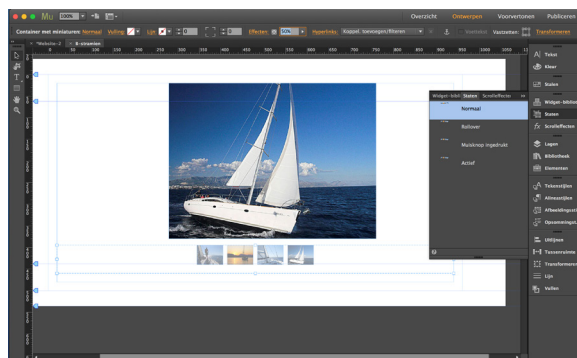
Mu 100%

Overzicht Ontwerpen Voorvertonen Publiceren

Container met miniaturen: Normaal Vulling Lijn 0 0 Effecten 50% Hyperlinks Koppel toevoegen/filteren Vaststellen Transformeren

Website-2 B-stramien

Widget-bibli Staten Scrolleffecten

Normaal

Rollover

Muisknop ingedrukt

Actief

Tekst

Kleur

Staven

Widget-biblio

Staten

Scrolleffecten

Lagen

Bibliotheek

Elementen

Tekenstijlen

Alineastijlen

Afbeeldingsstijl

Opsommingst.

Uitlijnen

Tussenruimte

Transformeren

Lijn

Vullen